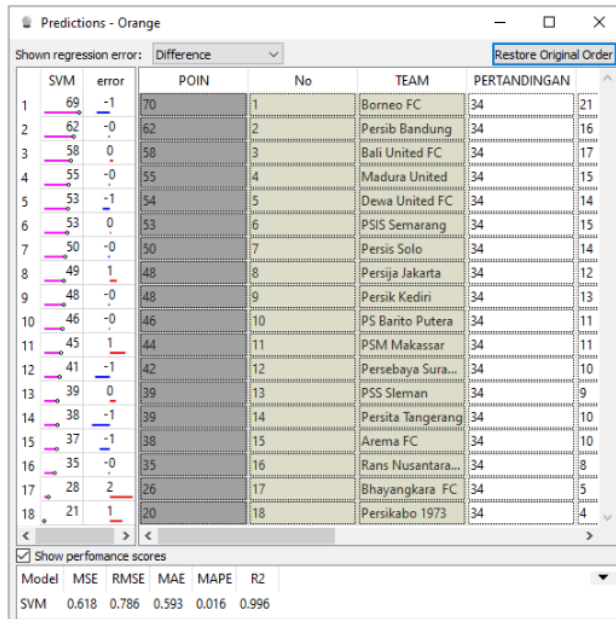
Predictions - Orange

Shown regression error: Difference

Restore Original Order

| | SVM | error | POIN | No | TEAM | PERTANDINGAN | |
|---|---|---|---|---|---|---|---|
| 1 | 69 | -1 | 70 | 1 | Borneo FC | 34 | 21 |
| 2 | 62 | -0 | 62 | 2 | Persib Bandung | 34 | 16 |
| 3 | 58 | 0 | 58 | 3 | Bali United FC | 34 | 17 |
| 4 | 55 | -0 | 55 | 4 | Madura United | 34 | 15 |
| 5 | 53 | -1 | 54 | 5 | Dewa United FC | 34 | 14 |
| 6 | 53 | 0 | 53 | 6 | PSIS Semarang | 34 | 15 |
| 7 | 50 | -0 | 50 | 7 | Persis Solo | 34 | 14 |
| 8 | 49 | 1 | 48 | 8 | Persija Jakarta | 34 | 12 |
| 9 | 48 | -0 | 48 | 9 | Persik Kediri | 34 | 13 |
| 10 | 46 | -0 | 46 | 10 | PS Barito Putera | 34 | 11 |
| 11 | 45 | 1 | 44 | 11 | PSM Makassar | 34 | 11 |
| 12 | 41 | -1 | 42 | 12 | Persebaya Sura... | 34 | 10 |
| 13 | 39 | 0 | 39 | 13 | PSS Sleman | 34 | 9 |
| 14 | 38 | -1 | 39 | 14 | Persita Tangerang | 34 | 10 |
| 15 | 37 | -1 | 38 | 15 | Arema FC | 34 | 10 |
| 16 | 35 | -0 | 35 | 16 | Rans Nusantara... | 34 | 8 |
| 17 | 28 | 2 | 26 | 17 | Bhayangkara FC | 34 | 5 |
| 18 | 21 | 1 | 20 | 18 | Persikabo 1973 | 34 | 4 |

Show perfomance scores

| Model | MSE | RMSE | MAE | MAPE | R2 |
|---|---|---|---|---|---|
| SVM | 0.618 | 0.786 | 0.593 | 0.016 | 0.996 |